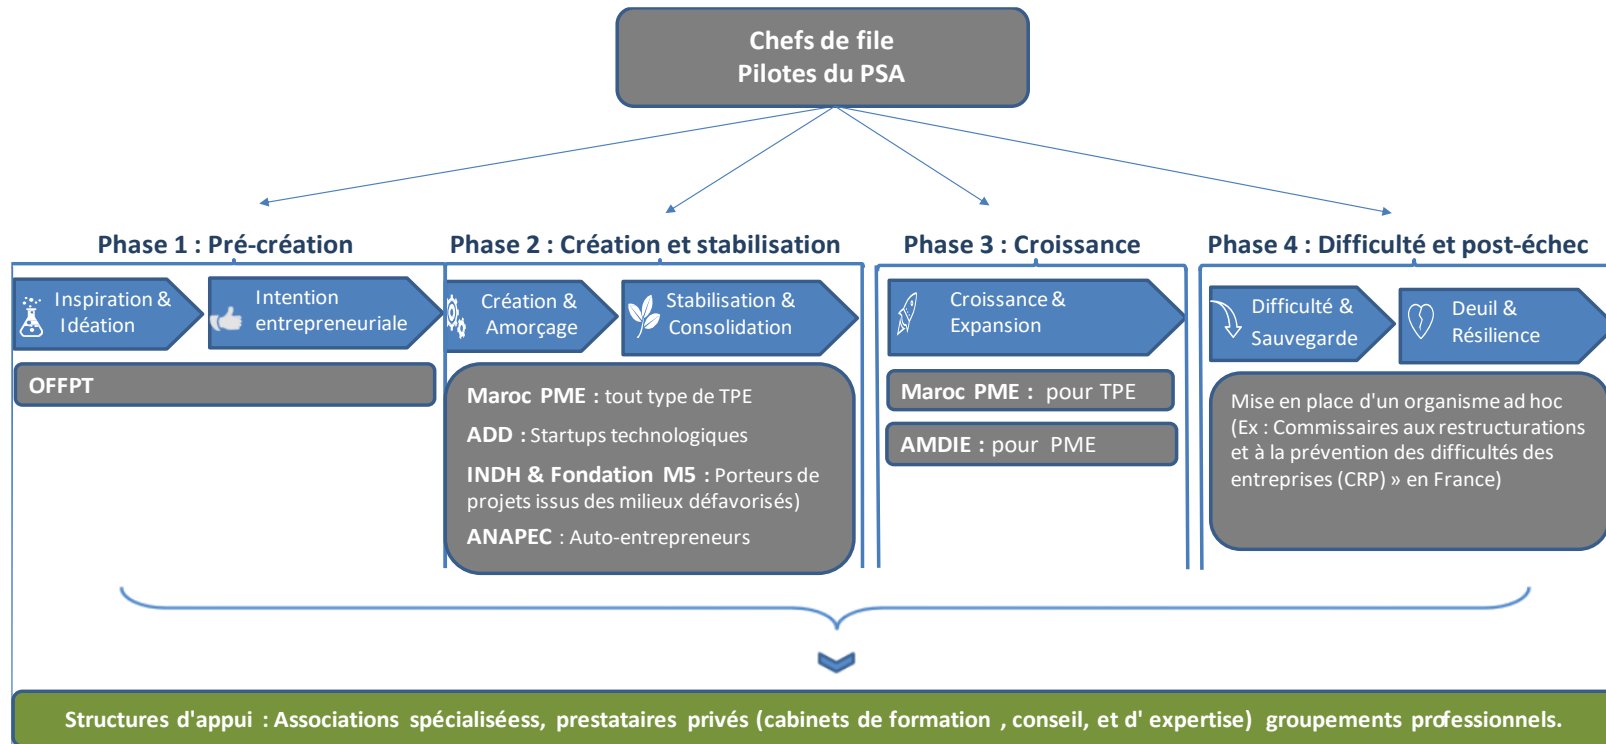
Chefs de file
Pilotes du PSA

Phase 1 : Pré-création

Inspiration & Idéation

Intention entrepreneuriale

OFFPT

Phase 2 : Création et stabilisation

Création & Amorçage

Stabilisation & Consolidation

Maroc PME : tout type de TPE

ADD : Startups technologiques

INDH & Fondation M5 : Porteurs de projets issus des milieux défavorisés)

ANAPEC : Auto-entrepreneurs

Phase 3 : Croissance

Croissance & Expansion

Maroc PME : pour TPE

AMDIE : pour PME

Phase 4 : Difficulté et post-échec

Difficulté & Sauvegarde

Deuil & Résilience

Mise en place d'un organisme ad hoc (Ex : Commissaires aux restructurations et à la prévention des difficultés des entreprises (CRP) » en France)

Structures d'appui : Associations spécialiséess, prestataires privés (cabinets de formation , conseil, et d' expertise) groupements professionnels.